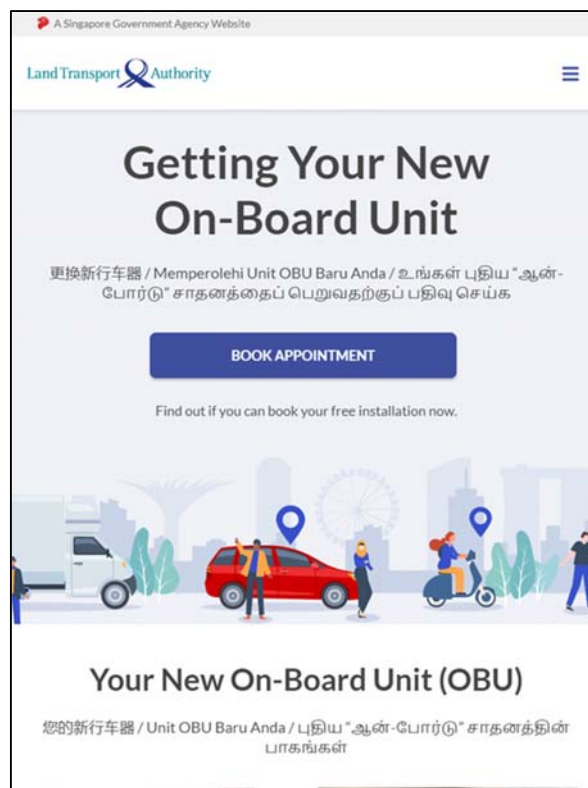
A Singapore Government Agency Website

Land Transport Authority

Getting Your New On-Board Unit

更换新行车器 / Memperolehi Unit OBU Baru Anda / உங்கள் புதிய "ஆன்-போர்டு" சாதனத்தைப் பெறுவதற்குப் பதிவு செய்க

BOOK APPOINTMENT

Find out if you can book your free installation now.

Your New On-Board Unit (OBU)

您的新行车器 / Unit OBU Baru Anda / புதிய "ஆன்-போர்டு" சாதனத்தின் பாகங்கள்